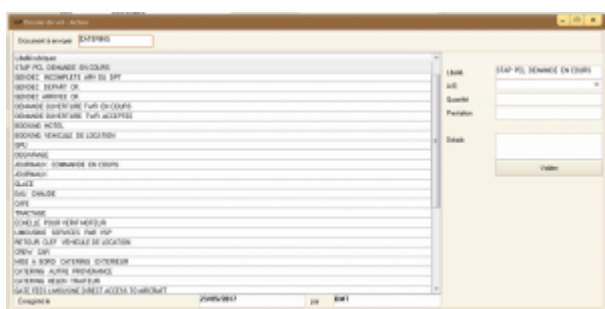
Dossier du vol - Action

Document à envoyer CATERING

Ubéthologique
STAP POL DEMANDE EN COURS
SERDEC INCOMPLETE ARR OU DPT
SERDEC DEPART OK
SERDEC ARRIVEE OK
DEMANDE OUVERTURE TWR EN COURS
DEMANDE OUVERTURE TWR ACCEPTEE
BOOKING HOTEL
BOOKING VEHICULE DE LOCATION
DPU
DOUANAGE
JOURNAUX COMMANDE EN COURS
JOURNAUX
GLACE
EAU CHAUDE
CAFE
TRACTAGE
ECHELLE POUR VERIF MOTEUR
LIMOUSINE SERVICES PAR VSP
RETOUR CLEF VEHICULE DE LOCATION
CREW CAR
MISE A BORD CATERING EXTERIEUR
CATERING AUTRE PROVENANCE
CATERING NEUDY TRAITEUR
GATE FEES LIMOUSINE DIRECT ACCESS TO AIRCRAFT

Libellé STAP POL DEMANDE EN COURS
A/C
Quantité
Prestation
Details
Valider

Enregistré le 25/05/2017 par BMT